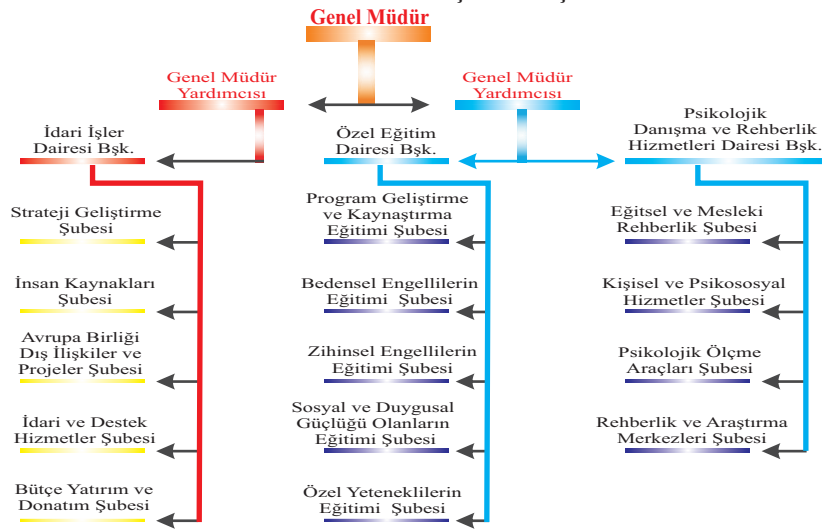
Genel Müdür

Genel Müdür Yardımcısı

Genel Müdür Yardımcısı

İdari İşler Dairesi Bşk.

Özel Eğitim Dairesi Bşk.

Psikolojik Danışma ve Rehberlik Hizmetleri Dairesi Bşk.

Strateji Geliştirme Şubesi

İnsan Kaynakları Şubesi

Avrupa Birliği Dış İlişkiler ve Projeler Şubesi

İdari ve Destek Hizmetler Şubesi

Bütçe Yatırım ve Donatım Şubesi

Program Geliştirme ve Kaynaştırma Eğitimi Şubesi

Bedensel Engellilerin Eğitimi Şubesi

Zihinsel Engellilerin Eğitimi Şubesi

Sosyal ve Duygusal Güçlüğü Olanların Eğitimi Şubesi

Özel Yeteneklilerin Eğitimi Şubesi

Eğitsel ve Mesleki Rehberlik Şubesi

Kişisel ve Psikososyal Hizmetler Şubesi

Psikolojik Ölçme Araçları Şubesi

Rehberlik ve Araştırma Merkezleri Şubesi